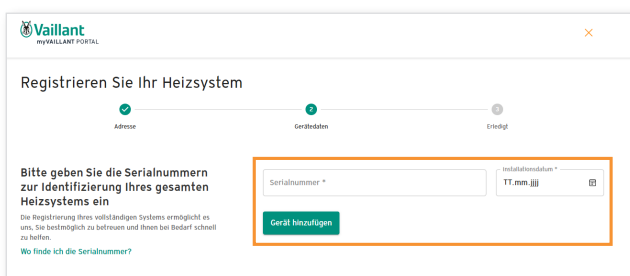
Vaillant
myVAILLANT PORTAL

×

Registrieren Sie Ihr Heizsystem

Adresse

2
Gerätedaten

3
Erledigt

Bitte geben Sie die Serialnummern zur Identifizierung Ihres gesamten Heizsystems ein

Die Registrierung Ihres vollständigen Systems ermöglicht es uns, Sie bestmöglich zu betreuen und Ihnen bei Bedarf schnell zu helfen.

Wo finde ich die Serialnummer?

Serialnummer *

Installationsdatum *
TT.mm.jjjj

Gerät hinzufügen